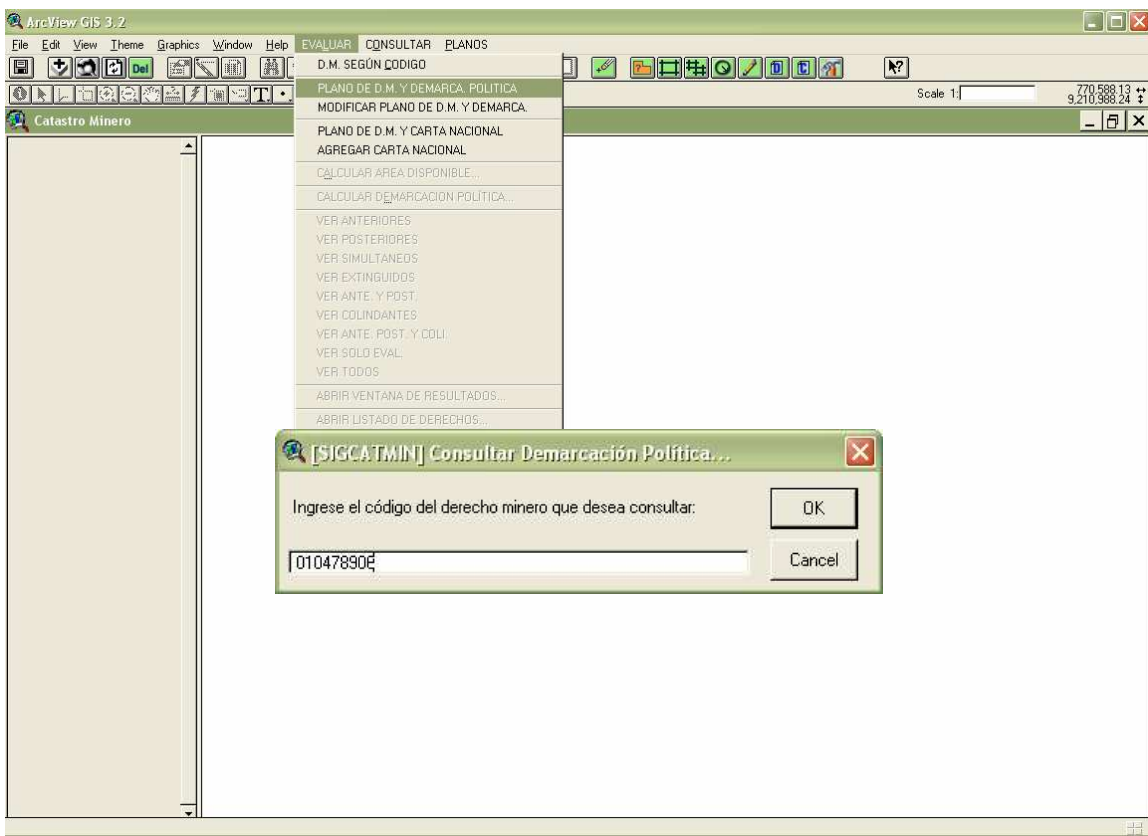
ArcView GIS 3.2

File Edit View Theme Graphics Window Help EVALUAR CONSULTAR PLANOS

Del

Scale 1:

770,588.13
9,210,988.24

Catastro Minero

D.M. SEGÚN CODIGO
PLANO DE D.M. Y DEMARCA. POLITICA
MODIFICAR PLANO DE D.M. Y DEMARCA.
PLANO DE D.M. Y CARTA NACIONAL
AGREGAR CARTA NACIONAL
CALCULAR AREA DISPONIBLE...
CALCULAR DEMARCACION POLITICA...
VER ANTERIORES
VER POSTERIORES
VER SIMULTANEOS
VER EXTINGUIDOS
VER ANTE. Y POST.
VER COLINDANTES
VER ANTE. POST. Y COLI.
VER SOLO EVAL.
VER TODOS
ABRIR VENTANA DE RESULTADOS...
ABRIR LISTADO DE DERECHOS...

[SIGCATMIN] Consultar Demarcación Política...

Ingrese el código del derecho minero que desea consultar:

OK

Cancel

010478905